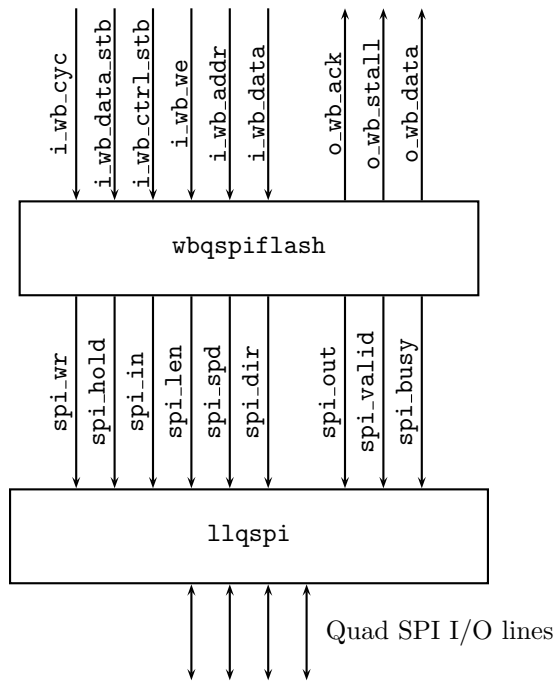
i_wb_cyc
i_wb_data_stb
i_wb_ctrl_stb
i_wb_we
i_wb_addr
i_wb_data
o_wb_ack
o_wb_stall
o_wb_data

wbqspiflash

spi_wr
spi_hold
spi_in
spi_len
spi_spd
spi_dir
spi_out
spi_valid
spi_busy

llqspi

Quad SPI I/O lines